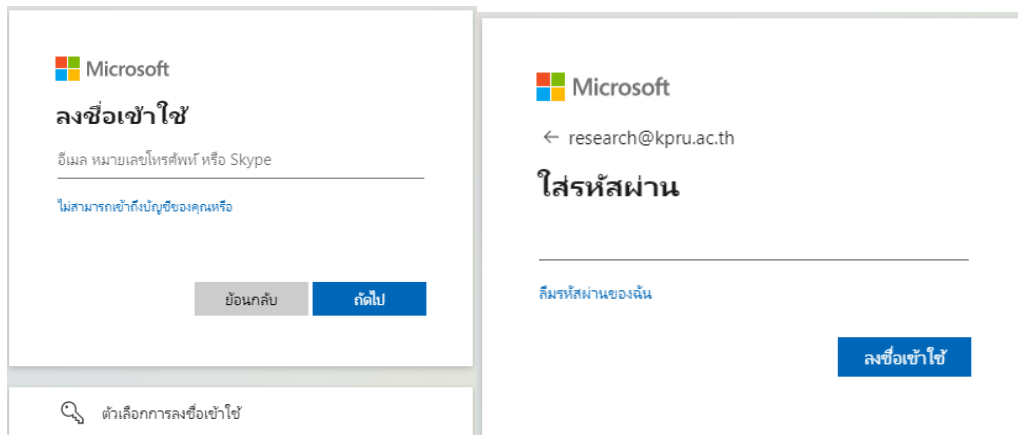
Microsoft

ลงชื่อเข้าใช้

อีเมล หมายเลขโทรศัพท์ หรือ Skype

ไม่สามารถเข้าถึงบัญชีของคุณหรือ

ย้อนกลับ

ถัดไป

ตัวเลือกการลงชื่อเข้าใช้

Microsoft

← research@kpru.ac.th

ใส่รหัสผ่าน

ลืมรหัสผ่านของฉัน

ลงชื่อเข้าใช้